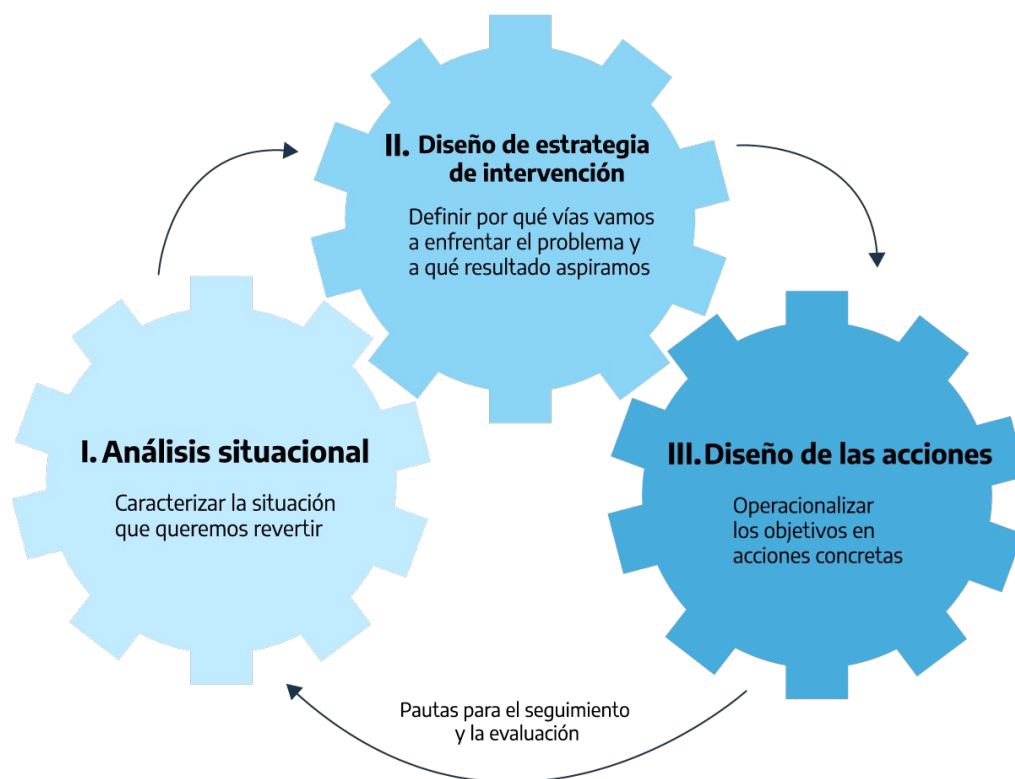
II. Diseño de estrategia de intervención

Definir por qué vías vamos a enfrentar el problema y a qué resultado aspiramos

I. Análisis situacional

Caracterizar la situación que queremos revertir

III. Diseño de las acciones

Operacionalizar los objetivos en acciones concretas

Pautas para el seguimiento y la evaluación